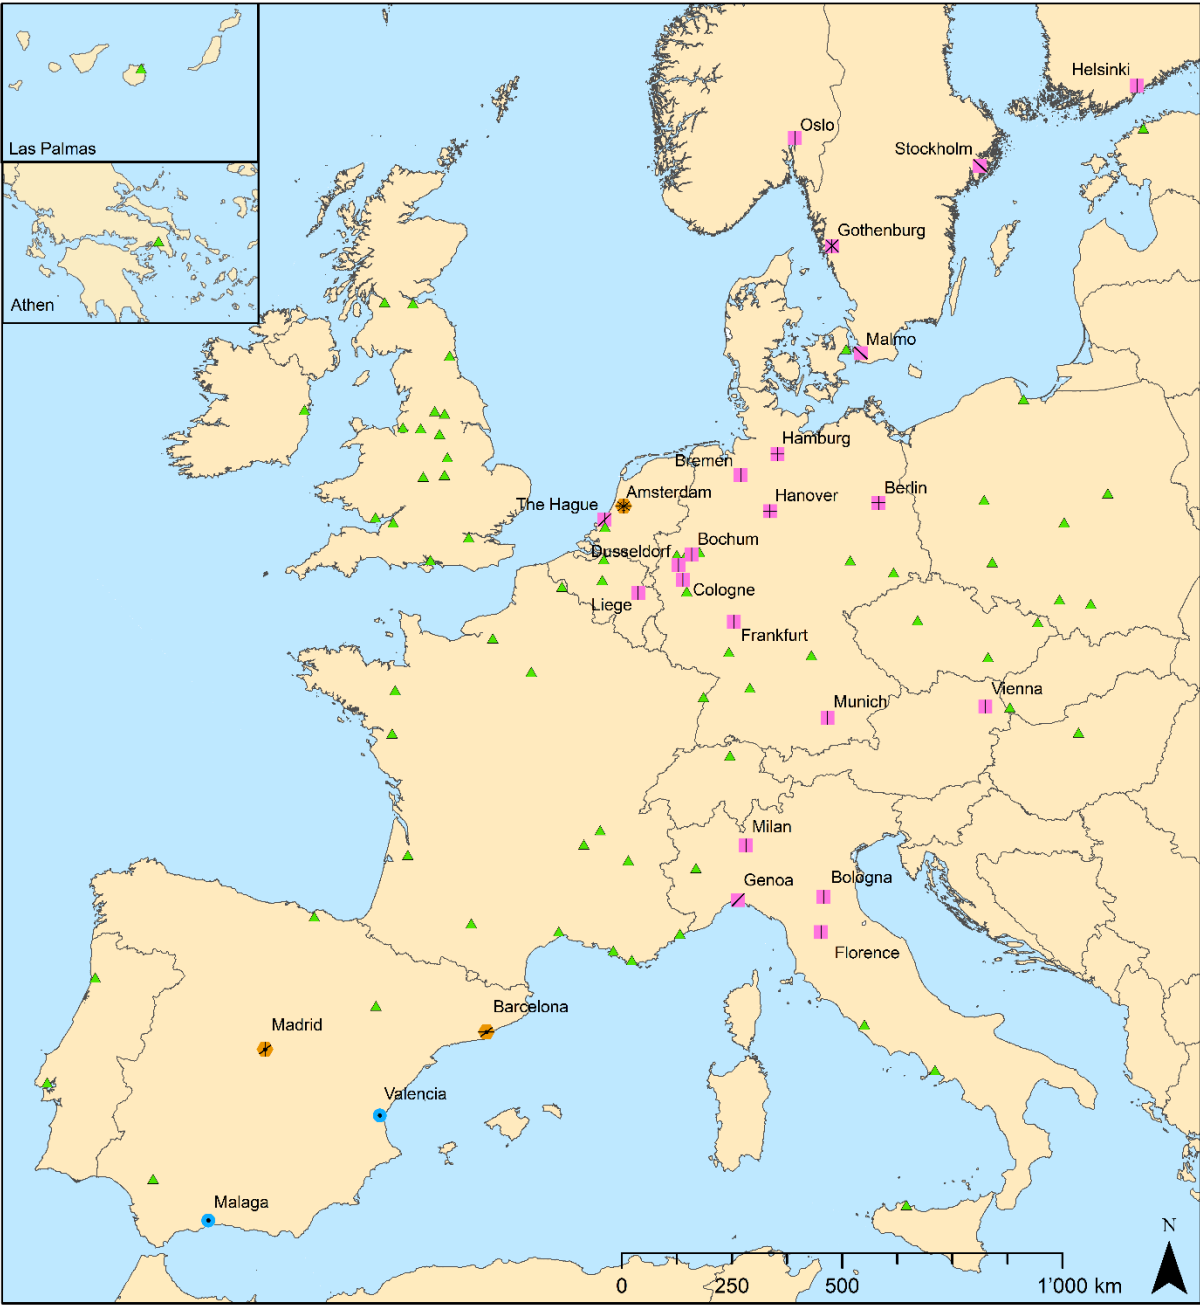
Las Palmas

Athen

Helsinki
Oslo
Stockholm
Gothenburg
Malmo
Hamburg
Bremen
Amsterdam
The Hague
Hanover
Berlin
Bochum
Dusseldorf
Cologne
Liege
Frankfurt
Munich
Vienna
Milan
Genoa
Bologna
Florence
Barcelona
Madrid
Valencia
Malaga

0 250 500 1'000 km

N